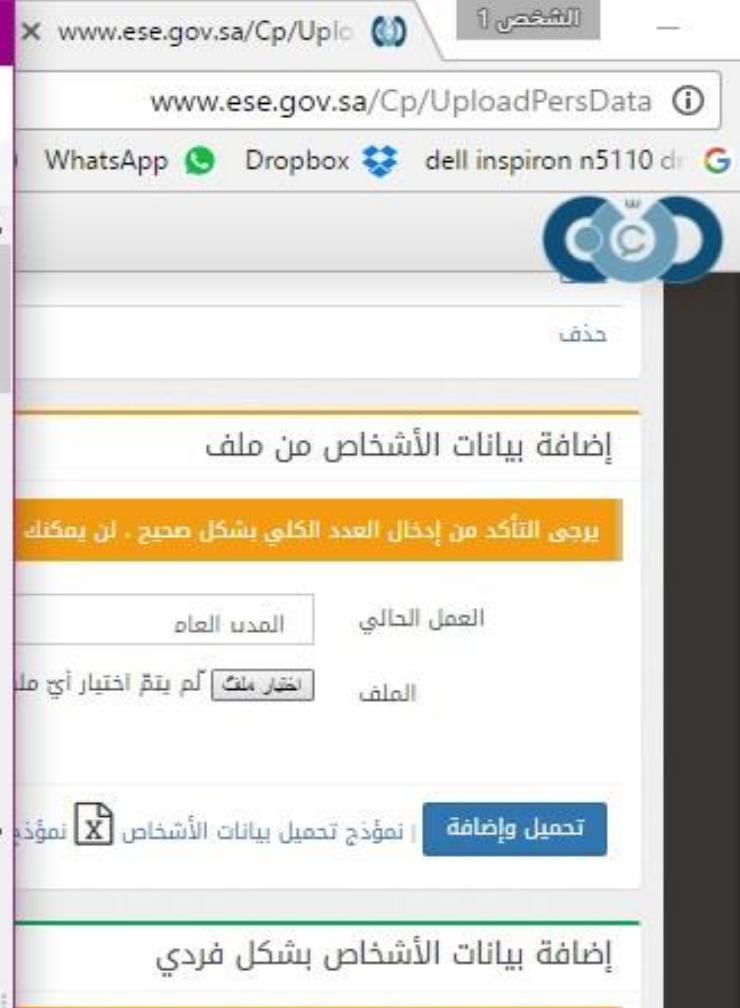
www.ese.gov.sa/Cp/Uplo

الشخص 1

www.ese.gov.sa/Cp/UploadPersData

WhatsApp Dropbox dell inspiron n5110 dr

حذف

إضافة بيانات الأشخاص من ملف

يرجى التأكد من إدخال العدد الكلي بشكل صحيح . لن يمكنك

العمل الحالي المدير العام

الملف اختيار ملف لم يتمّ اختيار أيّ مل

تحميل وإضافة | نموذج تحميل بيانات الأشخاص نموذج

إضافة بيانات الأشخاص بشكل فردي